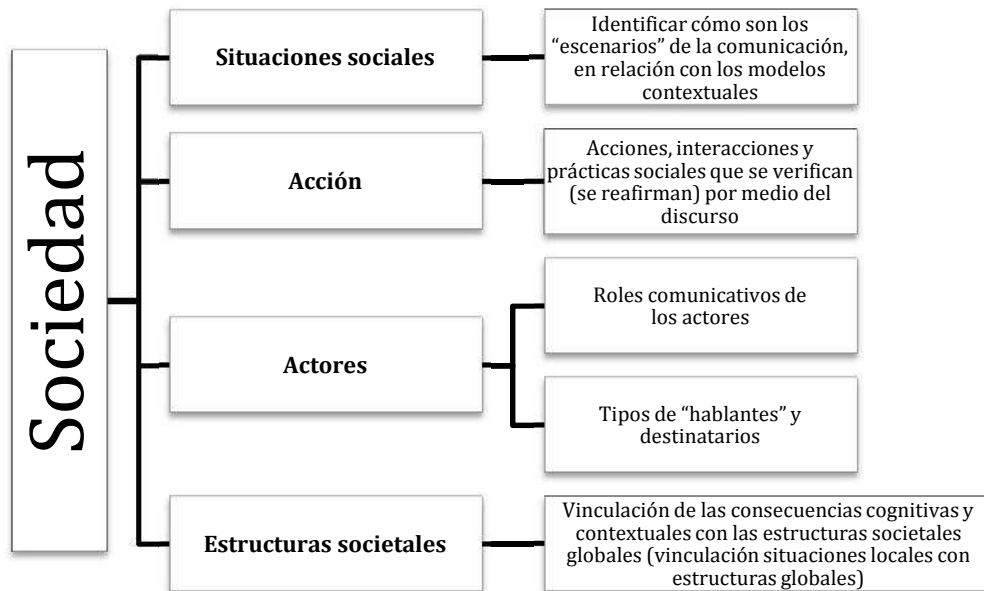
Sociedad

Situaciones sociales

Identificar cómo son los "escenarios" de la comunicación, en relación con los modelos contextuales

Acción

Acciones, interacciones y prácticas sociales que se verifican (se reafirman) por medio del discurso

Actores

Roles comunicativos de los actores

Tipos de "hablantes" y destinatarios

Estructuras societales

Vinculación de las consecuencias cognitivas y contextuales con las estructuras societales globales (vinculación situaciones locales con estructuras globales)